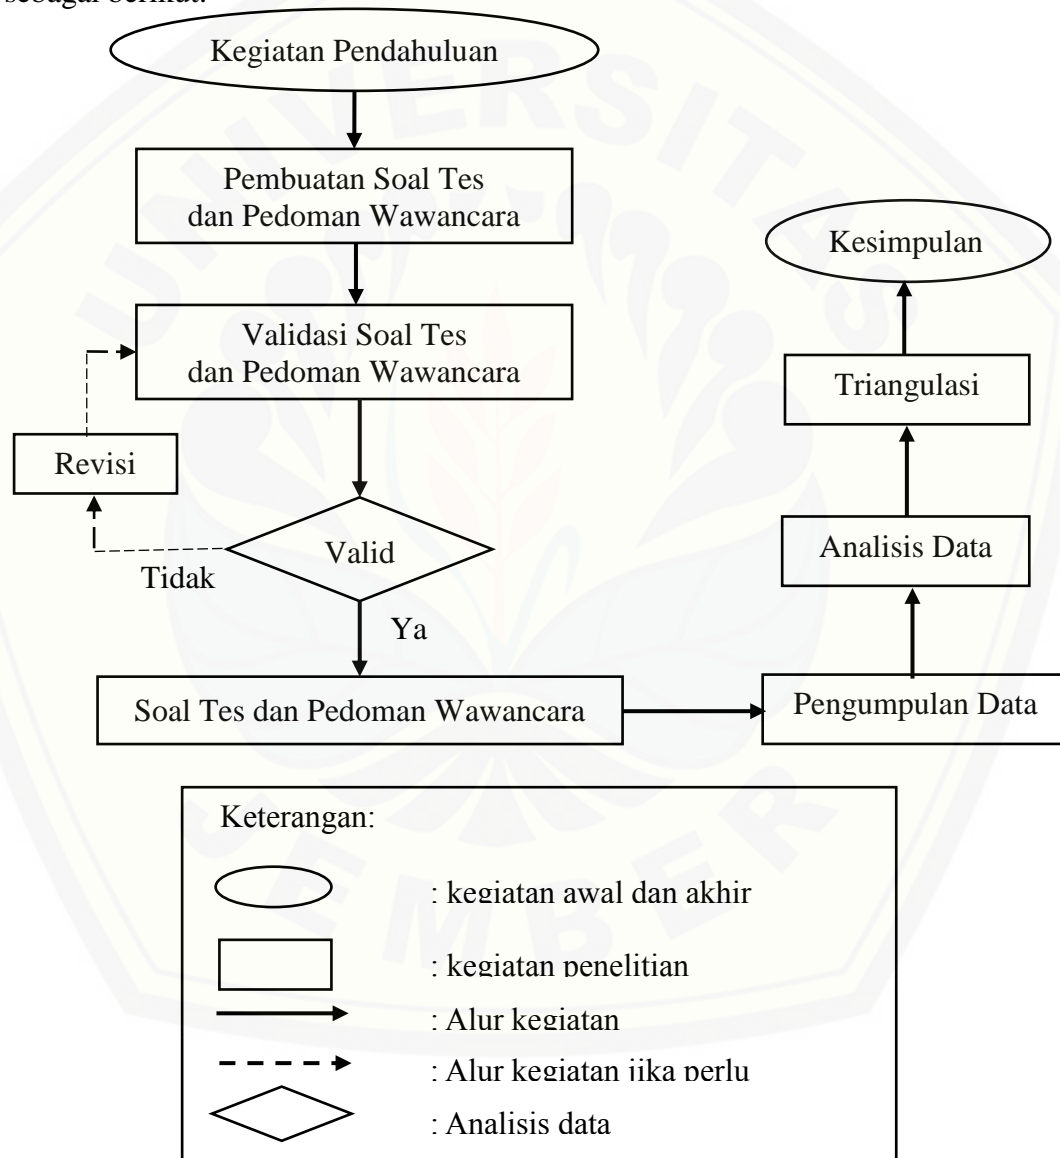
sebagai berikut:

Kegiatan Pendahuluan

Pembuatan Soal Tes dan Pedoman Wawancara

Validasi Soal Tes dan Pedoman Wawancara

Revisi

Valid

Tidak

Ya

Soal Tes dan Pedoman Wawancara

Pengumpulan Data

Analisis Data

Triangulasi

Kesimpulan

Keterangan:

: kegiatan awal dan akhir

: kegiatan penelitian

: Alur kegiatan

: Alur kegiatan jika perlu

: Analisis data